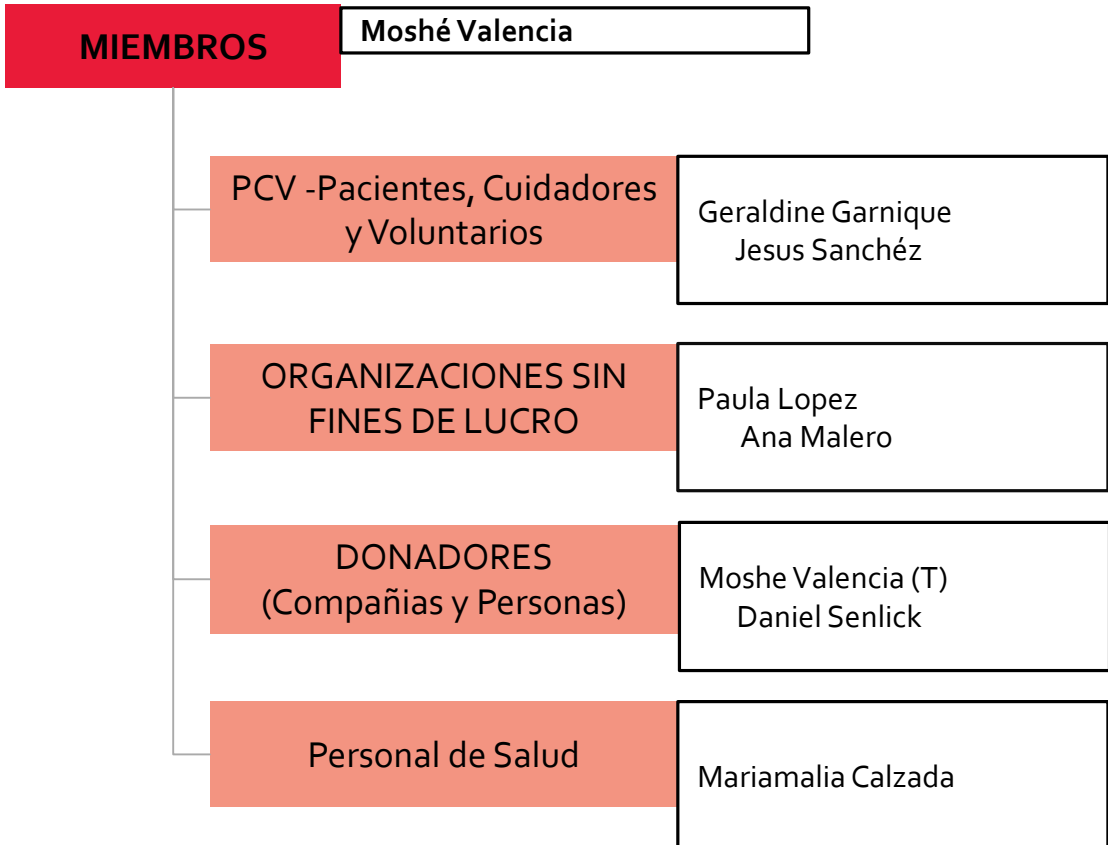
MIEMBROS

Moshé Valencia

PCV -Pacientes, Cuidadores y Voluntarios

Geraldine Garnique
Jesus Sanchéz

ORGANIZACIONES SIN FINES DE LUCRO

Paula Lopez
Ana Malero

DONADORES (Compañias y Personas)

Moshe Valencia (T)
Daniel Senlick

Personal de Salud

Mariamalia Calzada